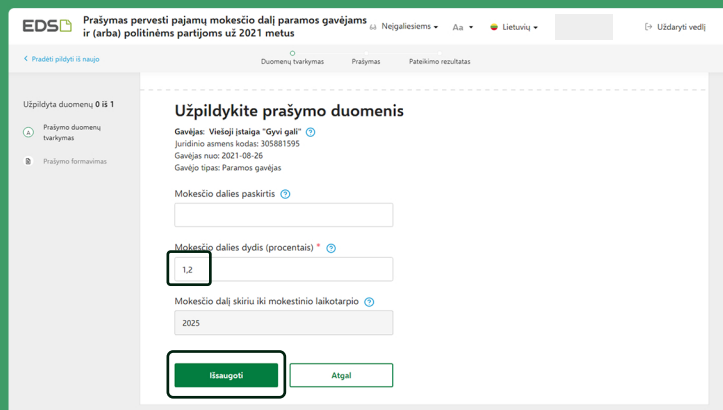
EDS

Prašymas pervesti pajamų mokesčio dalį paramos gavėjams ir (arba) politinėms partijoms už 2021 metus

Neįgaliesiems

Aa

Lietuvių

Uždaryti vedlį

Pradėti pildyti iš naujo

Duomenų tvarkymas

Prašymas

Pateikimo rezultatas

Užpildyta duomenų 0 iš 1

A Prašymo duomenų tvarkymas

Prašymo formavimas

Užpildykite prašymo duomenis

Gavėjas: Viešoji įstaiga "Gyvi gali"
Juridinio asmens kodas: 305881595
Gavėjas nuo: 2021-08-26
Gavėjo tipas: Paramos gavėjas

Mokesčio dalies paskirtis

Mokesčio dalies dydis (procentais) *

1,2

Mokesčio dalį skiriu iki mokestinio laikotarpio

2025

Išsaugoti

Atgal